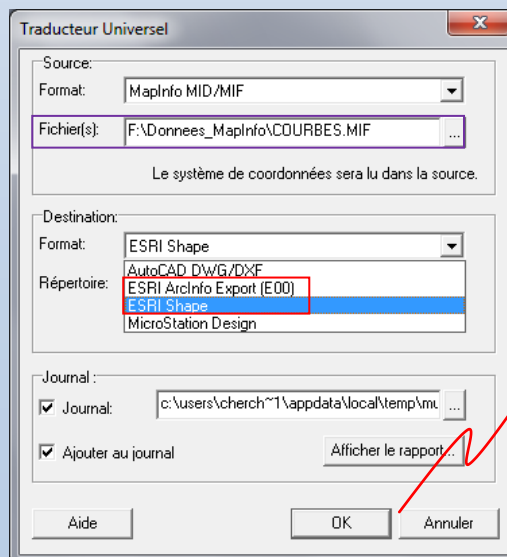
Traducteur Universel

Source:

Format: MapInfo MID/MIF

Fichier(s): F:\Donnees_MapInfo\COURBES.MIF ...

Le système de coordonnées sera lu dans la source.

Destination:

Format: ESRI Shape

Répertoire:

AutoCAD DWG/DXF
ESRI ArcInfo Export (E00)
ESRI Shape
MicroStation Design

Journal :

Journal: c:\users\cherch~1\appdata\local\temp\mu ...

Ajouter au journal

Afficher le rapport...

Aide

OK

Annuler